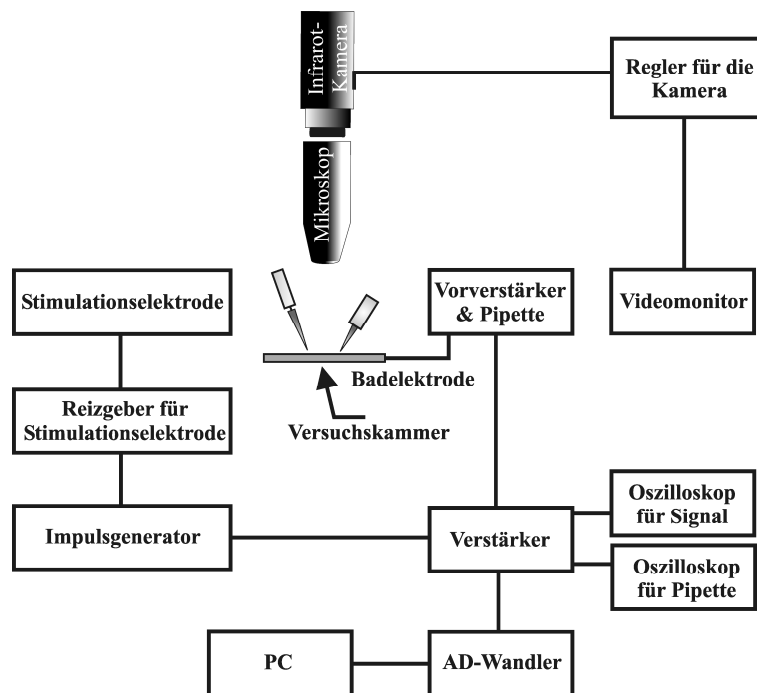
Infrarot-Kamera

Regler für die Kamera

Mikroskop

Stimulationselektrode

Vorverstärker & Pipette

Videomonitor

Badelektrode

Reizgeber für Stimulationselektrode

Versuchskammer

Oszilloskop für Signal

Impulsgenerator

Verstärker

Oszilloskop für Pipette

PC

AD-Wandler